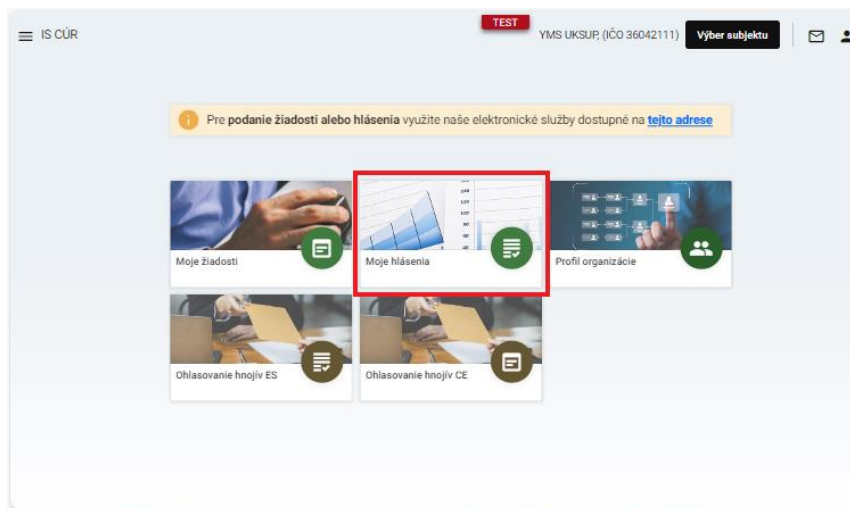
IS CÚR

TEST

YMS UKSUP, (IČO 36042111)

Výber subjektu

Pre **podanie žiadostí alebo hlásenia** využite naše elektronické služby dostupné na tejto adrese

Moje žiadosti

Moje hlásenia

Profil organizácie

Ohlasovanie hnojív ES

Ohlasovanie hnojív CE